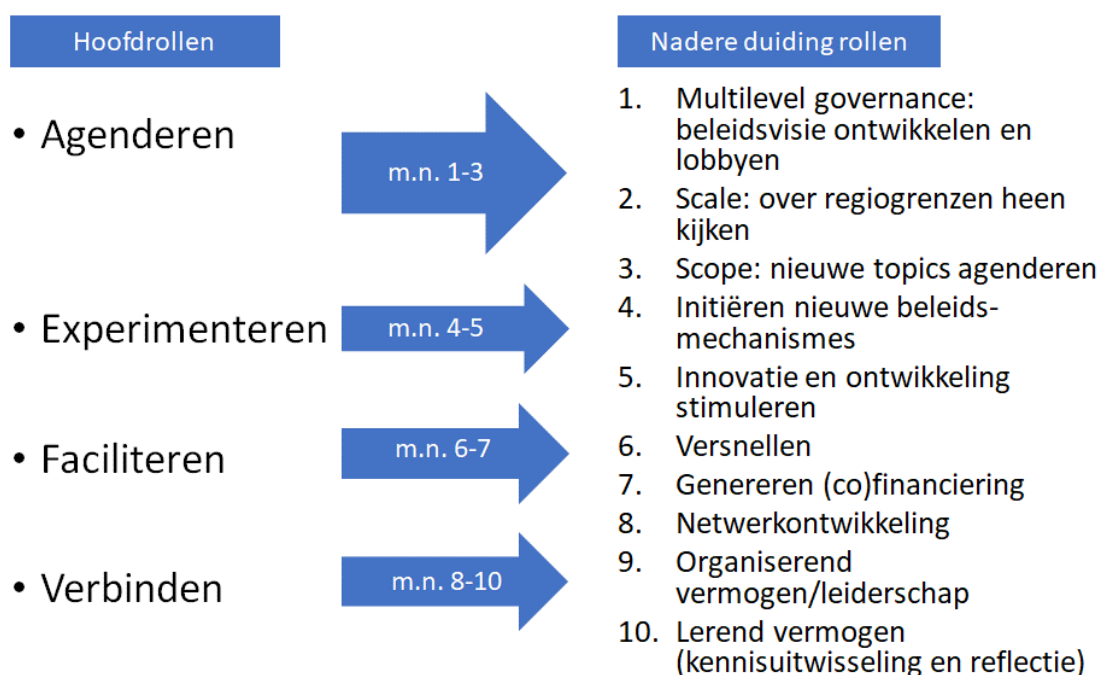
Hoofdrollen

- Agenderen

m.n. 1-3

- Experimenteren

m.n. 4-5

- Faciliteren

m.n. 6-7

- Verbinden

m.n. 8-10

Nadere duiding rollen

1. Multilevel governance: beleidsvisie ontwikkelen en lobbyen
2. Scale: over regiogrenzen heen kijken
3. Scope: nieuwe topics agenderen
4. Initiëren nieuwe beleidsmechanismes
5. Innovatie en ontwikkeling stimuleren
6. Versnellen
7. Genereren (co)financiering
8. Netwerkontwikkeling
9. Organiserend vermogen/leiderschap
10. Lerend vermogen (kennisuitwisseling en reflectie)